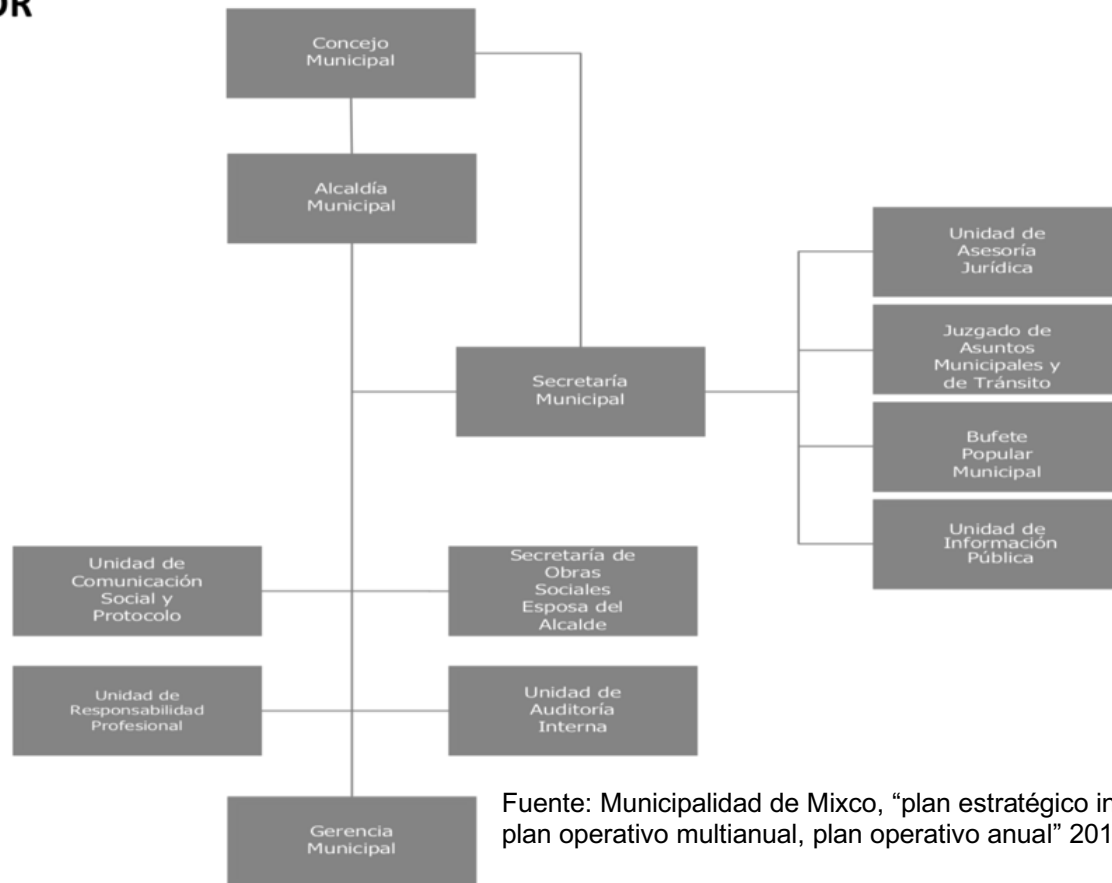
OR

Concejo Municipal

Alcaldía Municipal

Secretaría Municipal

Unidad de Asesoría Jurídica

Juzgado de Asuntos Municipales y de Tránsito

Bufete Popular Municipal

Unidad de Información Pública

Unidad de Comunicación Social y Protocolo

Secretaría de Obras Sociales Esposa del Alcalde

Unidad de Responsabilidad Profesional

Unidad de Auditoría Interna

Gerencia Municipal

Fuente: Municipalidad de Mixco, "plan estratégico in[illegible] plan operativo multianual, plan operativo anual" 201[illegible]